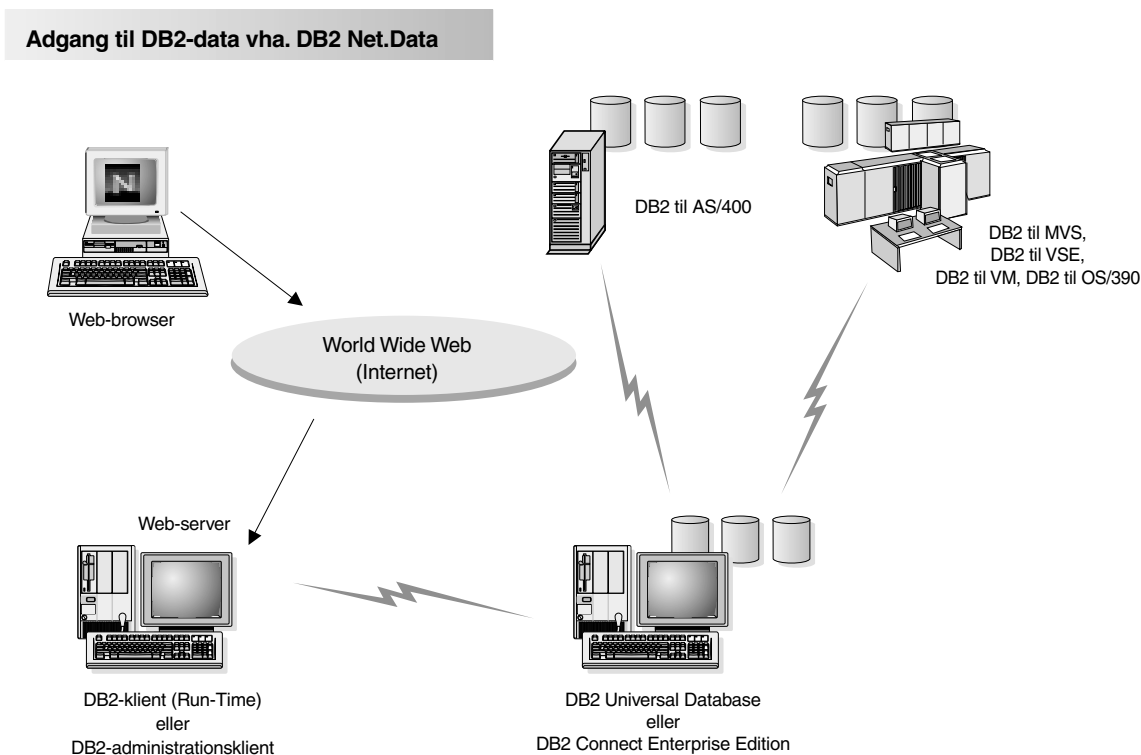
Adgang til DB2-data vha. DB2 Net.Data

DB2 til AS/400

DB2 til MVS,
DB2 til VSE,
DB2 til VM, DB2 til OS/390

Web-browser

World Wide Web
(Internet)

Web-server

DB2-klient (Run-Time)
eller
DB2-administrationsklient

DB2 Universal Database
eller
DB2 Connect Enterprise Edition